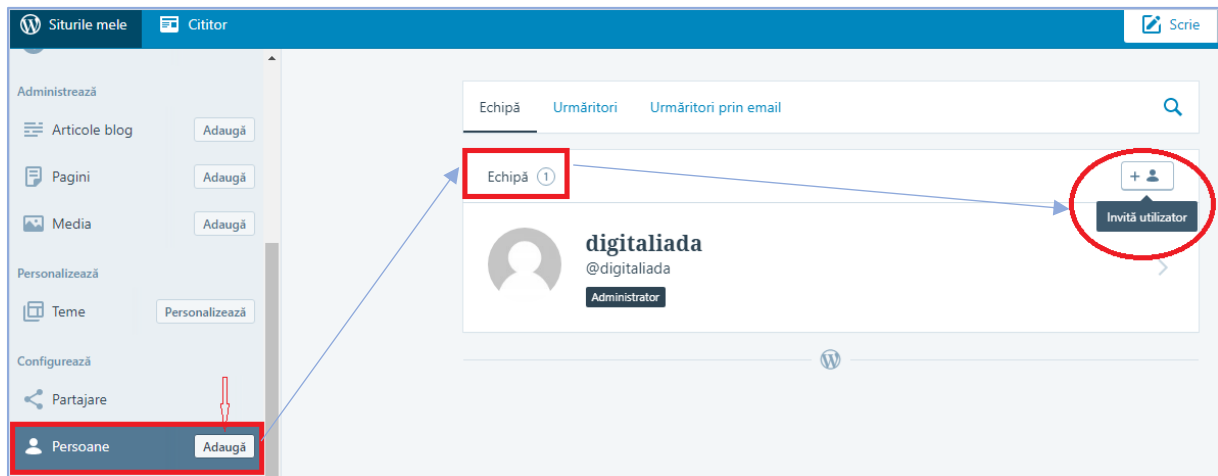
Siturile mele
Cititor
Scrie

Administrează
Articole blog Adaugă
Pagini Adaugă
Media Adaugă

Personalizează
Teme Personalizează

Configurează
Partajare
Persoane Adaugă

Echipă
Urmăritori
Urmăritori prin email

Echipă 1

Invită utilizator

digitaliada
@digitaliada
Administrator